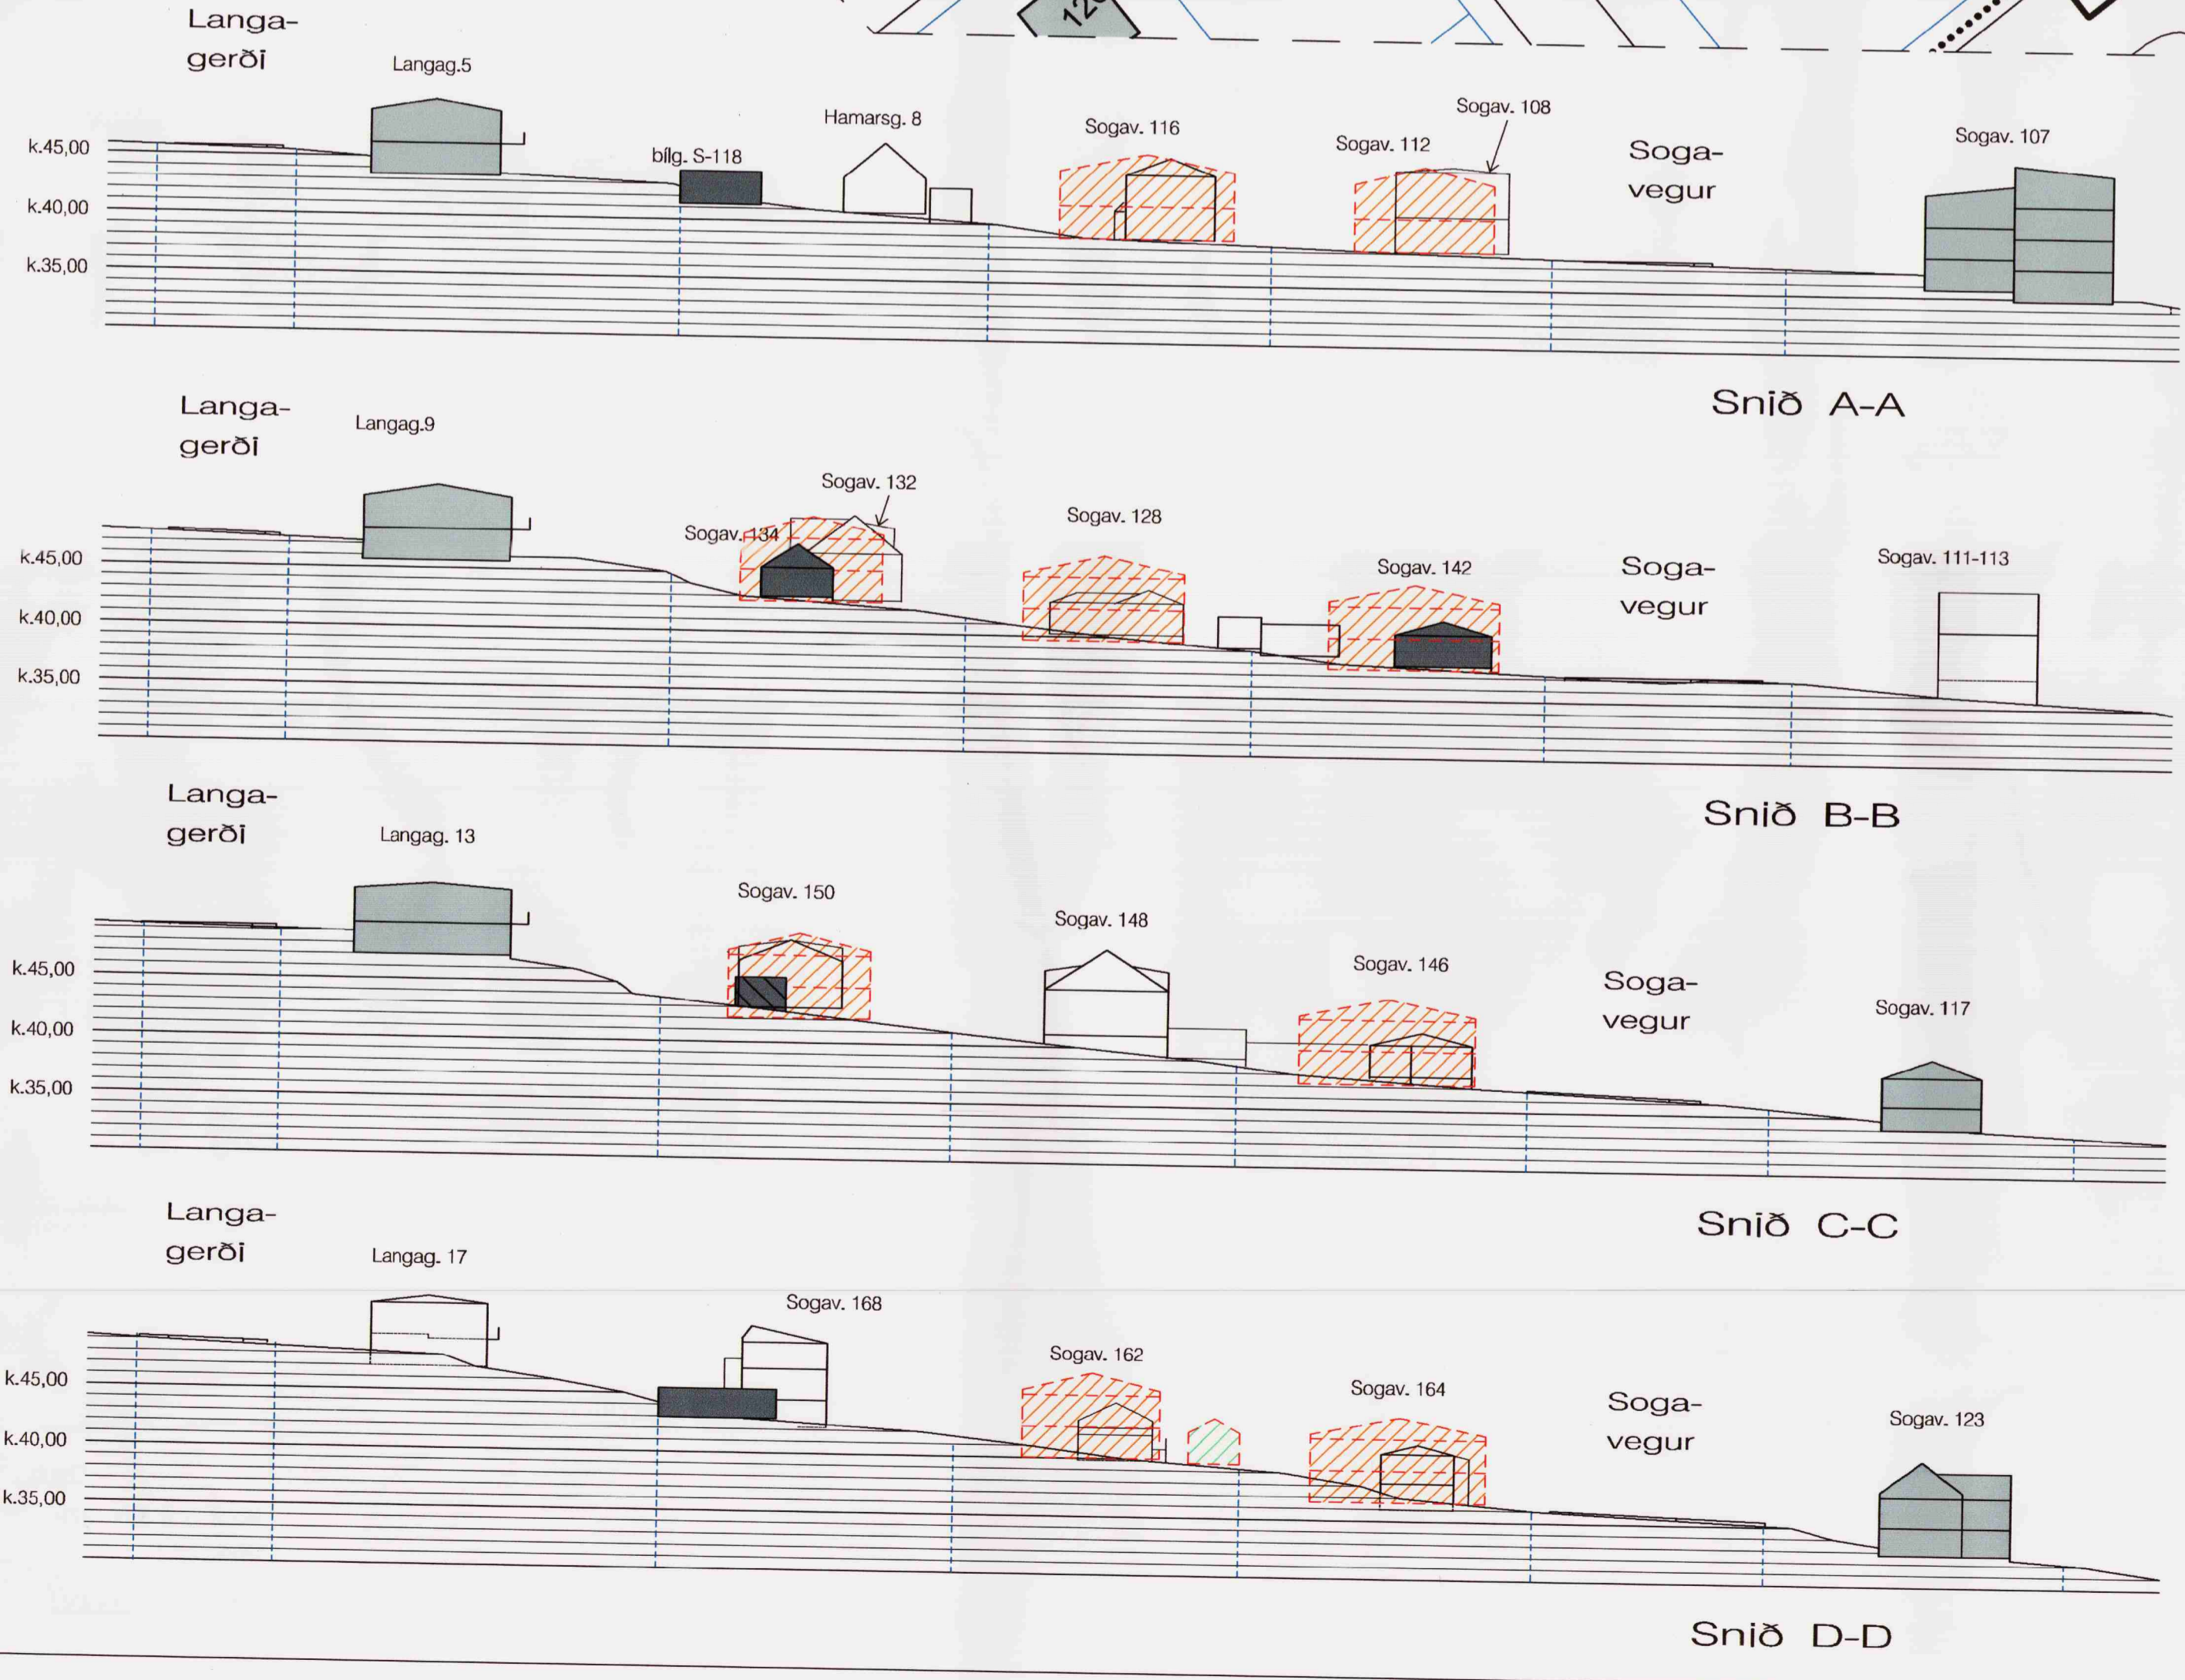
12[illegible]

Langa-
gerði

Langag.5

Hamarsg. 8

Sogav. 116

Sogav. 108

Sogav. 112

Sogav. 107

k.45,00

bílg. S-118

Soga-
vegur

k.40,00

k.35,00

Sniδ A-A

Langa-
gerði

Langag.9

Sogav. 132

Sogav. 128

Sogav. 134

Soga-
vegur

Sogav. 111-113

k.45,00

Sogav. 142

k.40,00

k.35,00

Langa-
gerði

Sniδ B-B

Langag. 13

Sogav. 150

Sogav. 148

k.45,00

Sogav. 146

Soga-
vegur

Sogav. 117

k.40,00

k.35,00

Sniδ C-C

Langa-
gerði

Langag. 17

Sogav. 168

Sogav. 162

k.45,00

Sogav. 164

Soga-
vegur

Sogav. 123

k.40,00

k.35,00

Sniδ D-D